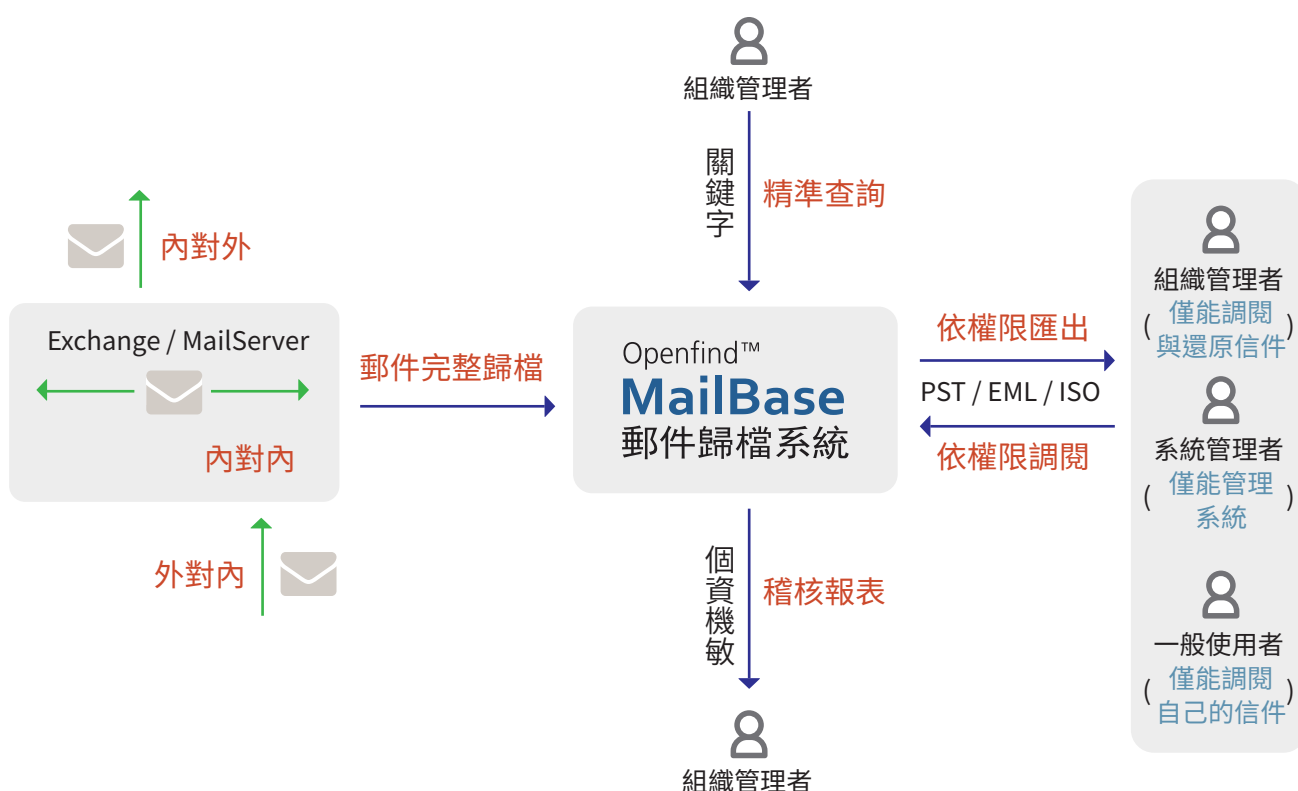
組織管理者

關鍵字

精準查詢

內對外

Exchange / MailServer

內對內

外對內

郵件完整歸檔

Openfind™
MailBase
郵件歸檔系統

依權限匯出

PST / EML / ISO

依權限調閱

個資機敏

稽核報表

組織管理者

組織管理者
(僅能調閱與還原信件)

系統管理者
(僅能管理系統)

一般使用者
(僅能調閱自己的信件)